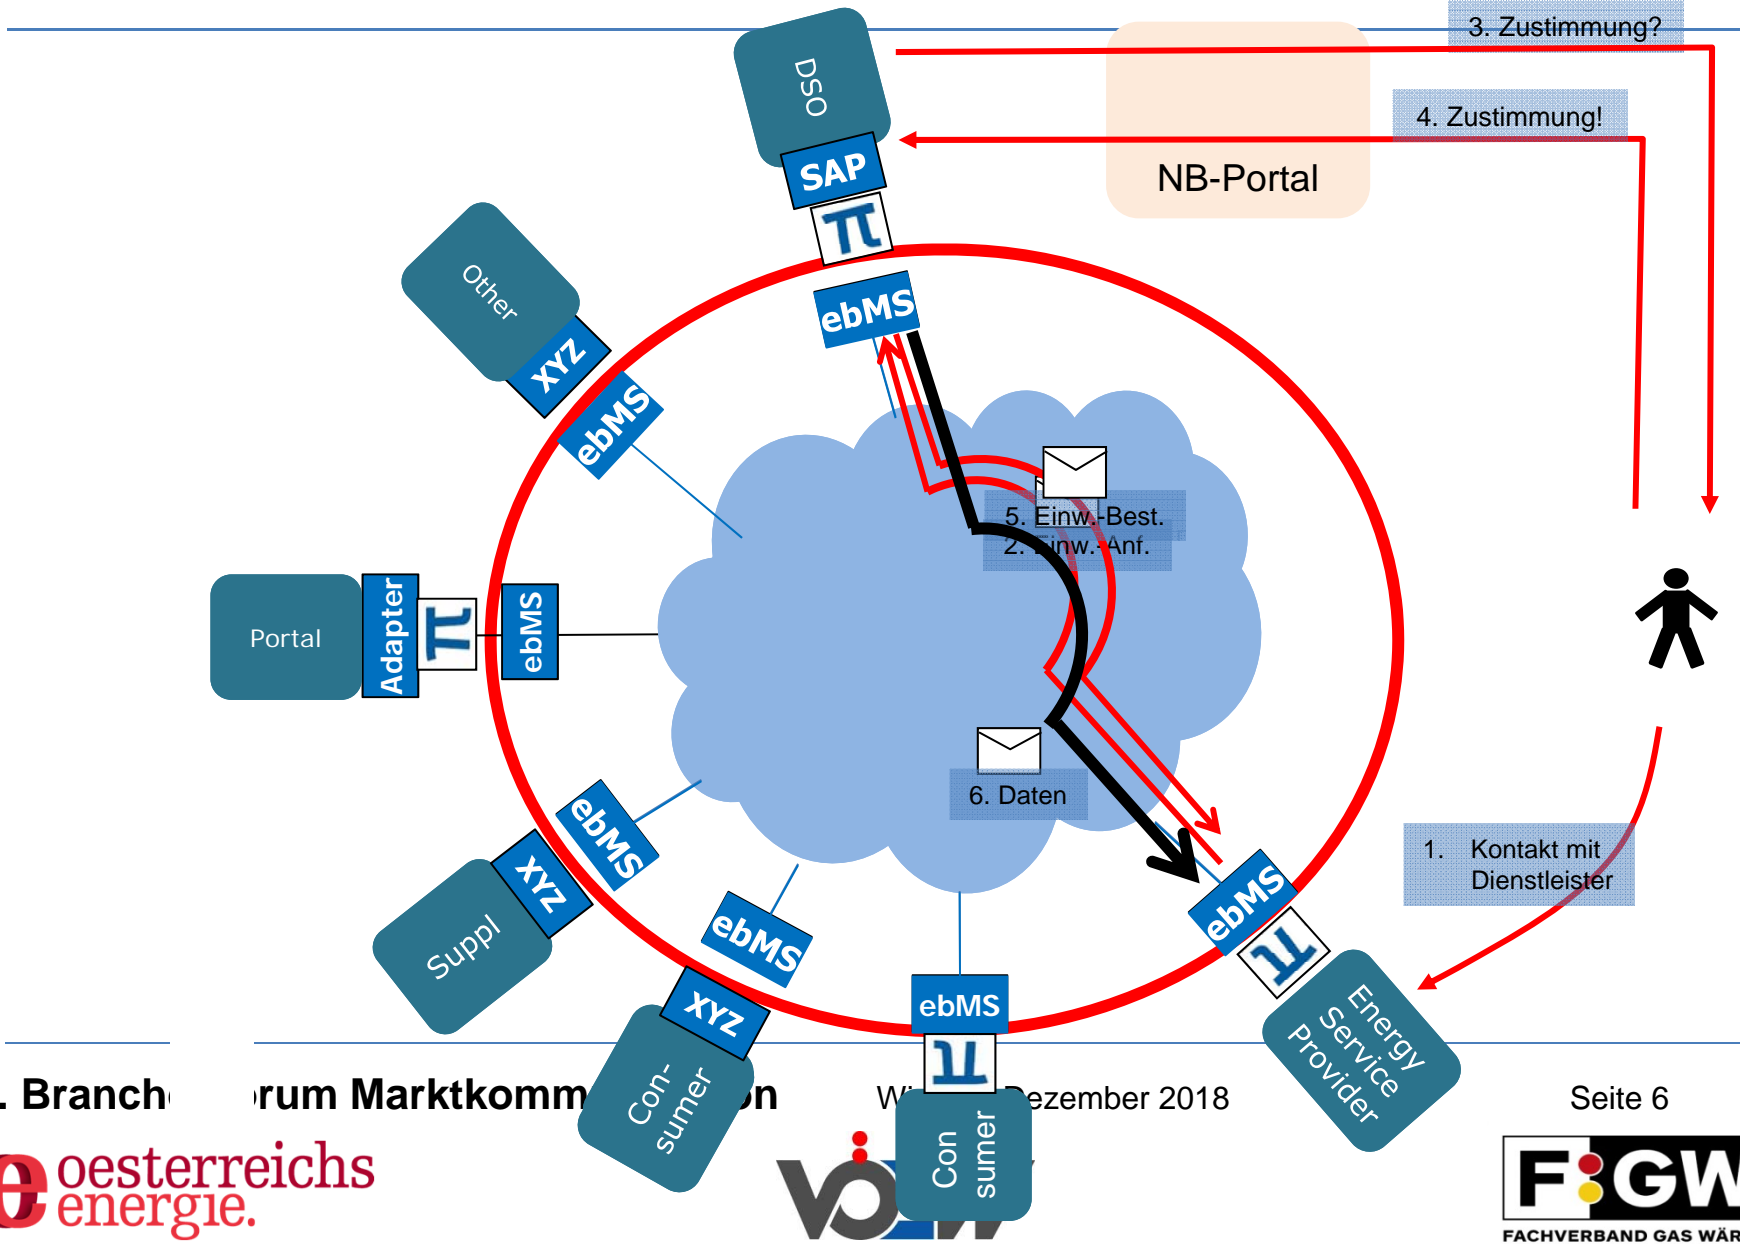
3. Zustimmung?

4. Zustimmung!

NB-Portal

DSO

SAP

ebMS

Other

XYZ

ebMS

Portal

Adapter

ebMS

5. Einw.-Best.

2. Einw.-Anf.

6. Daten

1. Kontakt mit Dienstleister

ebMS

XYZ

Suppl

ebMS

XYZ

Con-sumer

ebMS

Con sumer

Energy Service Provider

. Branch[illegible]rum Marktkomm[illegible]n

W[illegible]ezember 2018

Seite 6

oesterreichs energie.

F GW

FACHVERBAND GAS WÄR